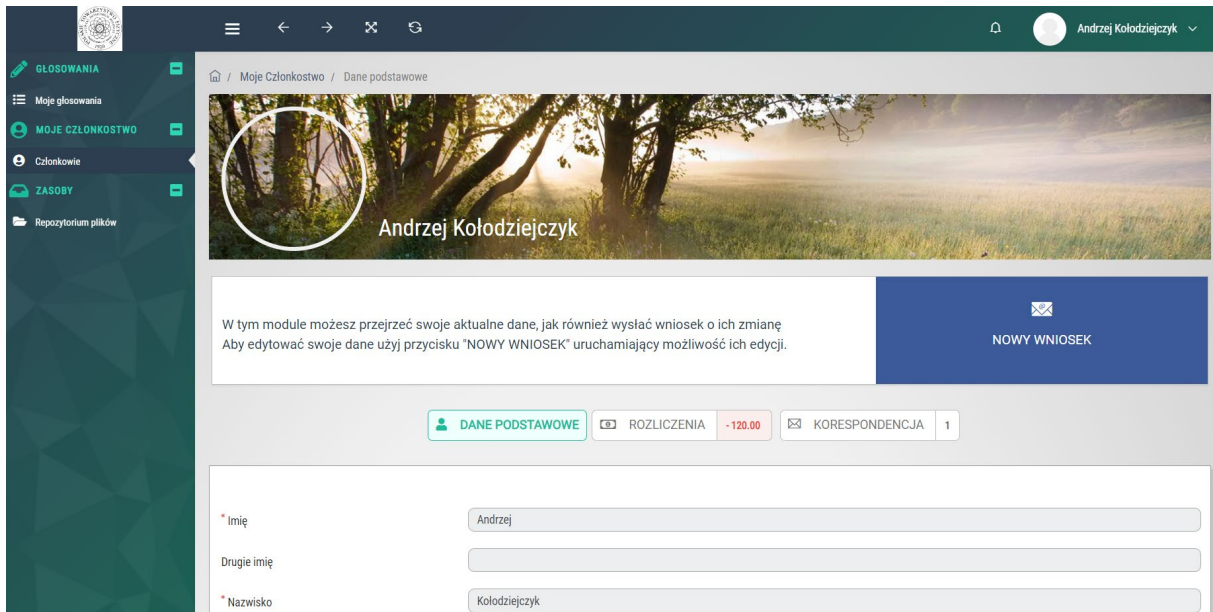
Andrzej Kołodziejczyk

GŁOSOWANIA
Moje głosowania
MOJE CZŁONKOSTWO
Członkowie
ZASOBY
Repozytorium plików

/ Moje Członkostwo / Dane podstawowe

Andrzej Kołodziejczyk

W tym module możesz przejrzeć swoje aktualne dane, jak również wysłać wniosek o ich zmianę
Aby edytować swoje dane użyj przycisku "NOWY WNIOSEK" uruchamiający możliwość ich edycji.

NOWY WNIOSEK

DANE PODSTAWOWE | ROZLICZENIA | -120.00 | KORESPONDENCJA | 1

* Imię
Andrzej

Drugie imię

* Nazwisko
Kołodziejczyk